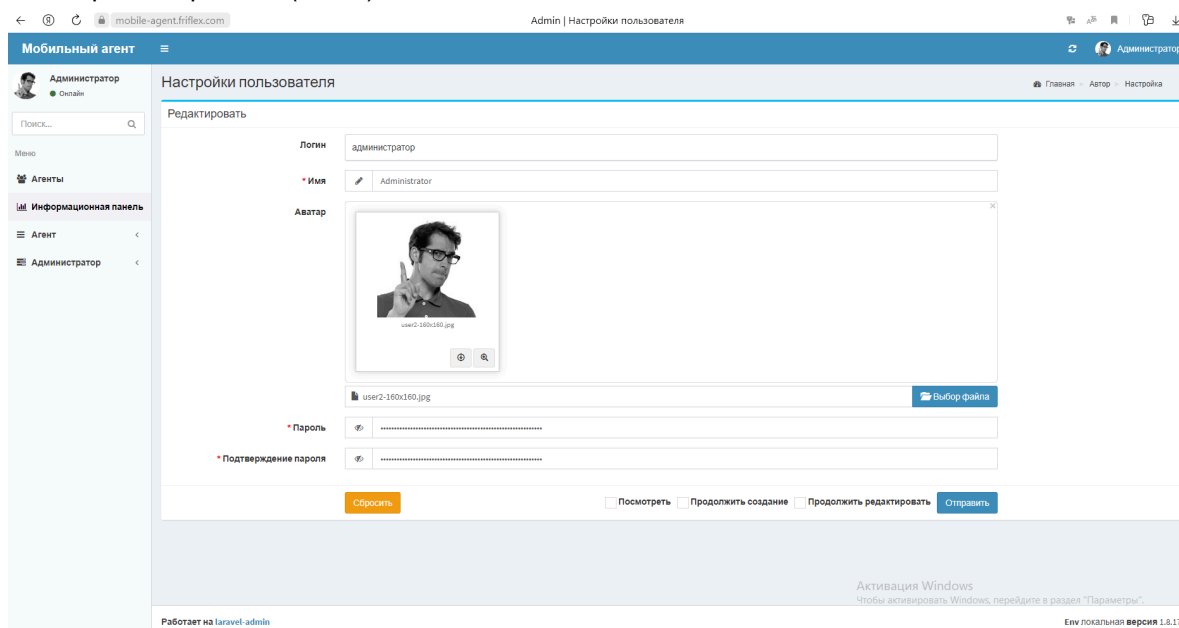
mobile-agent.friflex.com
Admin | Настройки пользователя

Мобильный агент
Администратор

Администратор
Онлайн
Поиск...
Меню
Агенты
Информационная панель
Агент
Администратор

Настройки пользователя
Главная > Автор > Настройка

Редактировать

Логин
администратор

* Имя
Administrator

Аватар
user2-160x160.jpg

user2-160x160.jpg
Выбор файла

* Пароль
••••••••••••••••••••••••••••••••••••••••••••••••••••••••••••

* Подтверждение пароля
••••••••••••••••••••••••••••••••••••••••••••••••••••••••••••

Сбросить
Посмотреть
Продолжить создание
Продолжить редактировать
Отправить

Активация Windows
Чтобы активировать Windows, перейдите в раздел "Параметры".

Работает на laravel-admin
Env локальная версия 1.8.1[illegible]